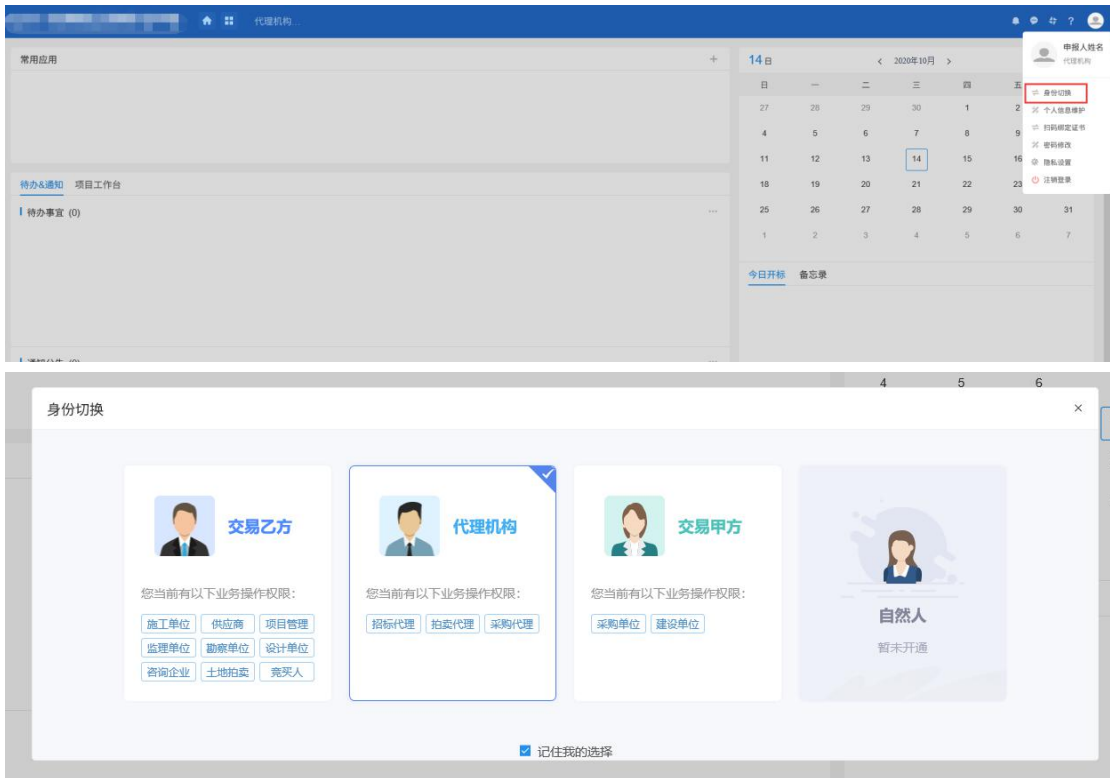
代理机构...

常用应用 +

待办&通知 项目工作台

待办事宜 (0) ...

通知公告 (0)

14日 ‹ 2020年10月 ›

| 日 | 一 | 二 | 三 | 四 | 五 | 六 |
|---|---|---|---|---|---|---|
| 27 | 28 | 29 | 30 | 1 | 2 | 3 |
| 4 | 5 | 6 | 7 | 8 | 9 | 10 |
| 11 | 12 | 13 | 14 | 15 | 16 | 17 |
| 18 | 19 | 20 | 21 | 22 | 23 | 24 |
| 25 | 26 | 27 | 28 | 29 | 30 | 31 |
| 1 | 2 | 3 | 4 | 5 | 6 | 7 |

今日开标 备忘录

申报人姓名
代理机构

身份切换
个人信息维护
扫码绑定证书
密码修改
隐私设置
注销登录

4 5 6

身份切换 ×

交易乙方
您当前有以下业务操作权限:
施工单位 供应商 项目管理
监理单位 勘察单位 设计单位
咨询企业 土地拍卖 竞买人

代理机构
您当前有以下业务操作权限:
招标代理 拍卖代理 采购代理

交易甲方
您当前有以下业务操作权限:
采购单位 建设单位

自然人
暂未开通

记住我的选择